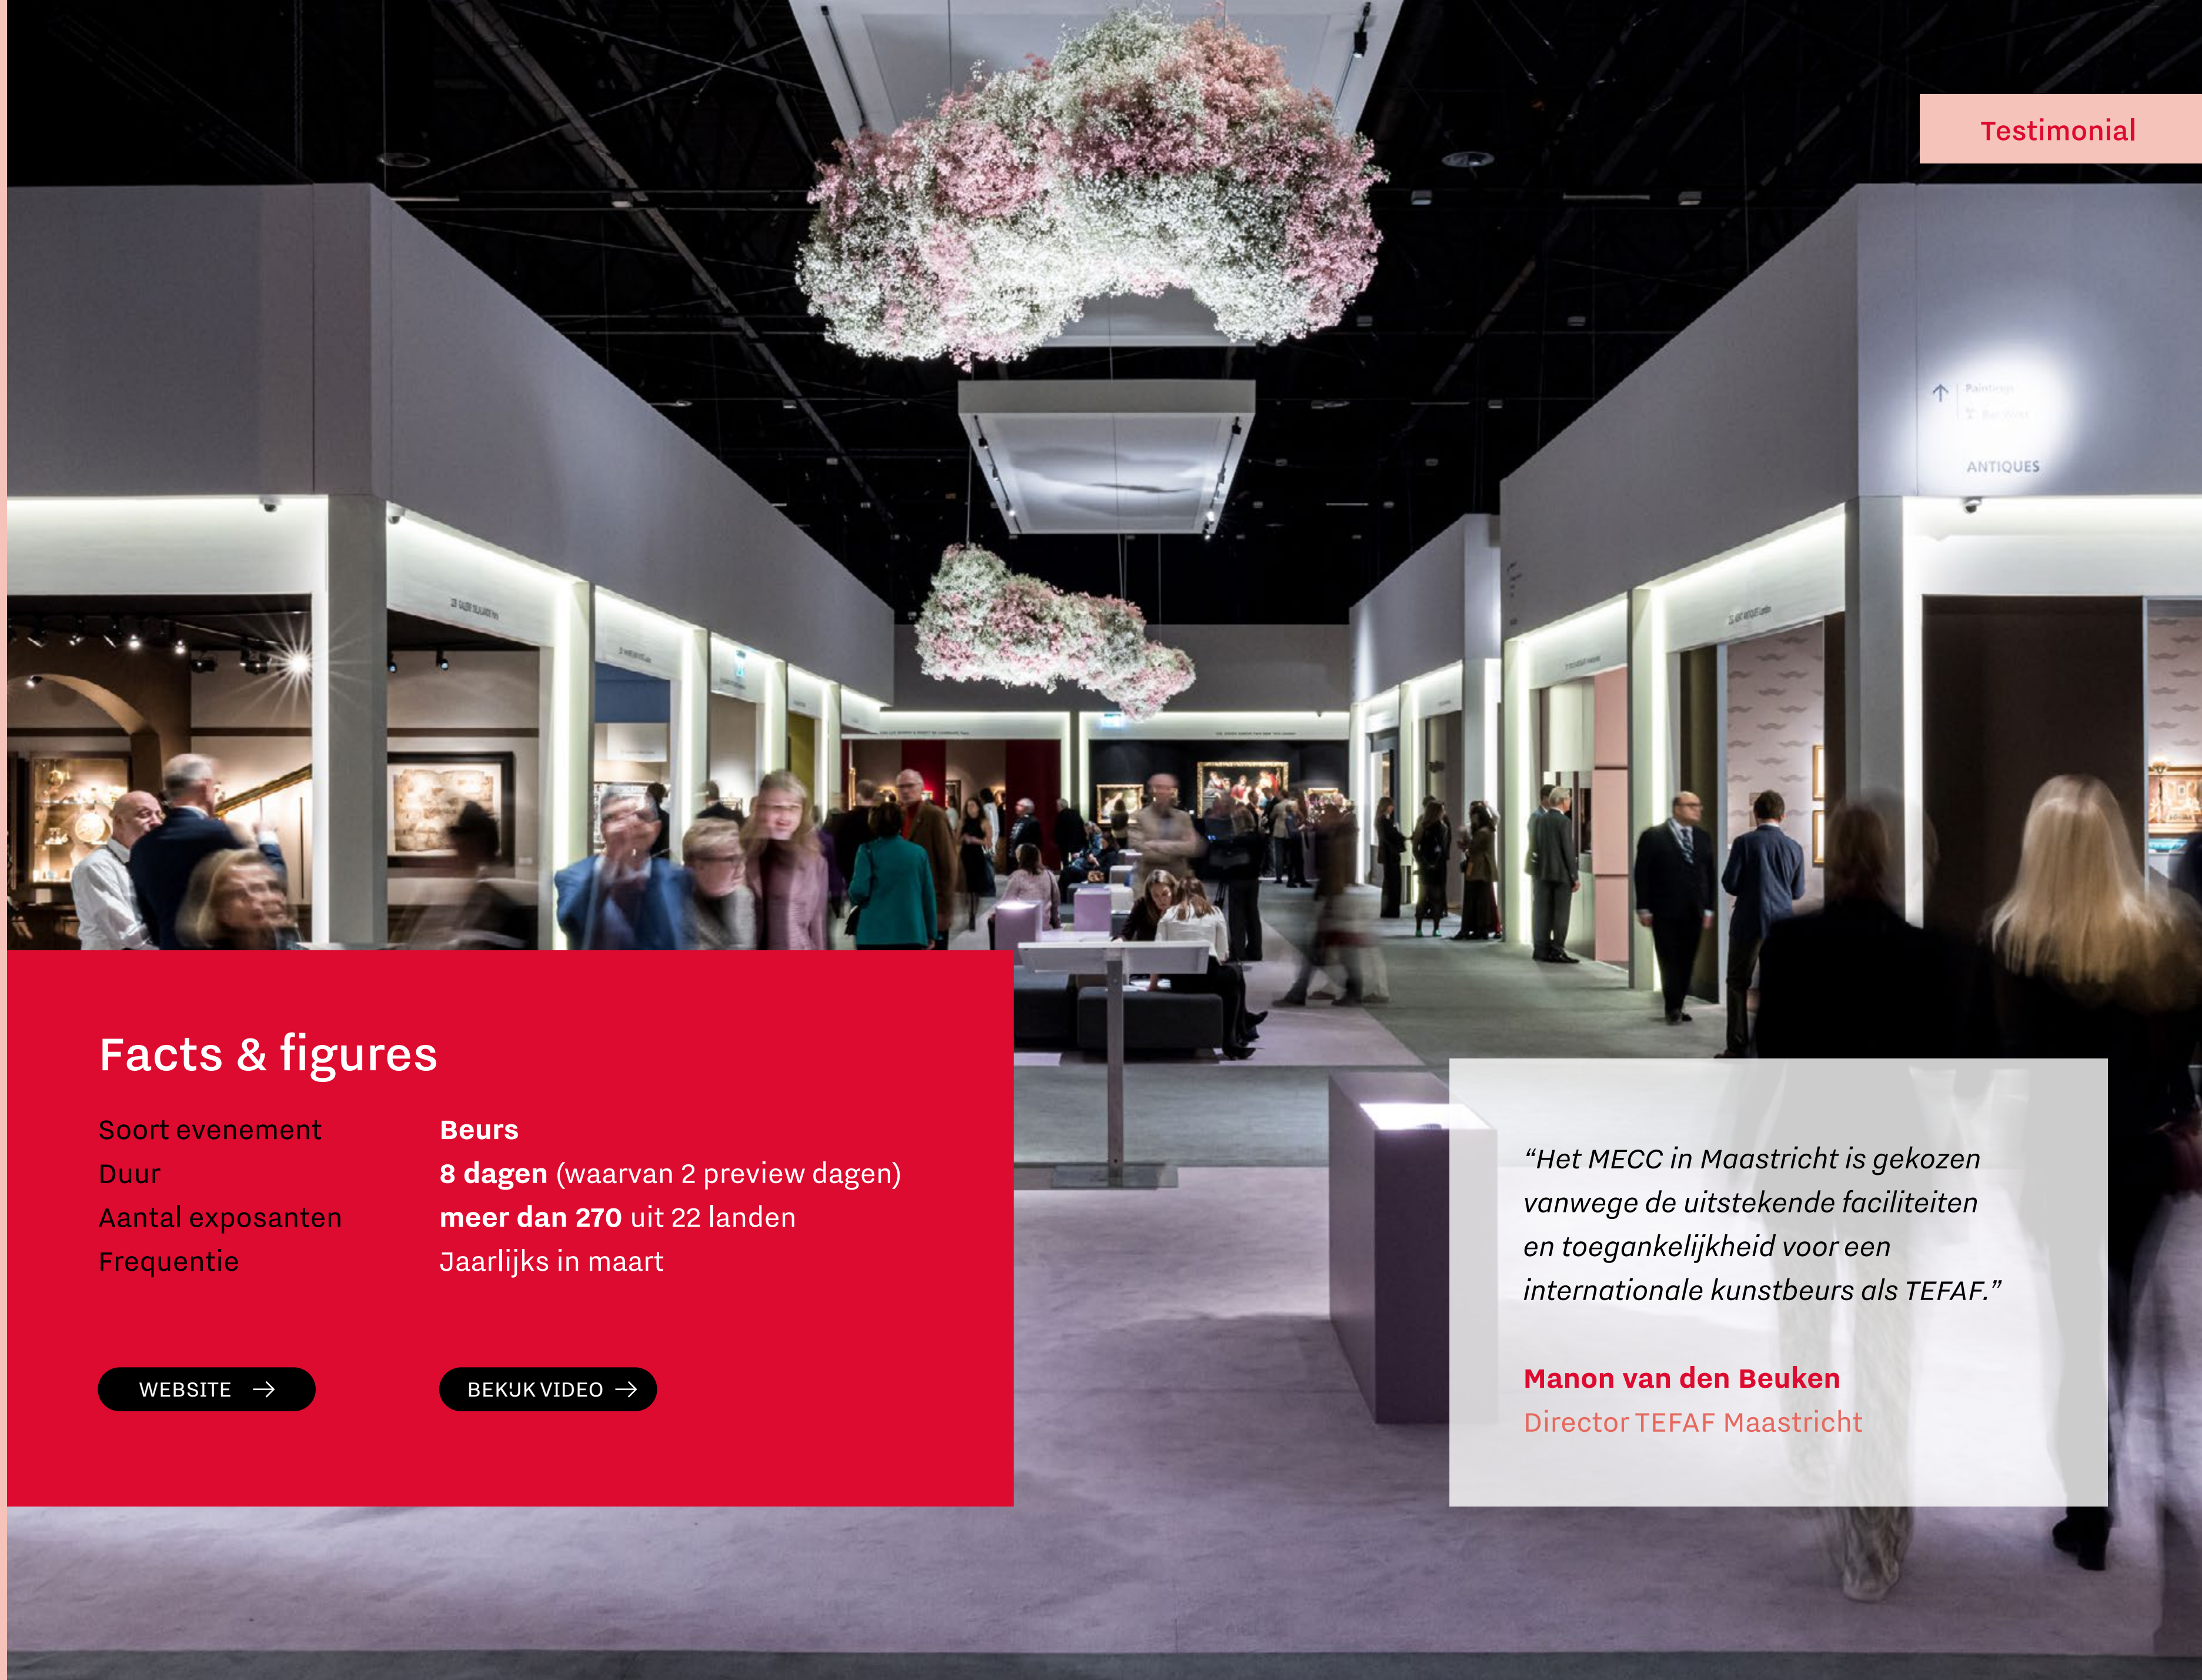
Testimonial

ANTIQUES

Facts & figures

| | |
|---|---|
| Soort evenement | **Beurs** |
| Duur | **8 dagen** (waarvan 2 preview dagen) |
| Aantal exposanten | **meer dan 270** uit 22 landen |
| Frequentie | Jaarlijks in maart |

WEBSITE →

BEKIJK VIDEO →

“Het MECC in Maastricht is gekozen vanwege de uitstekende faciliteiten en toegankelijkheid voor een internationale kunstbeurs als TEFAF.”

**Manon van den Beuken**
Director TEFAF Maastricht